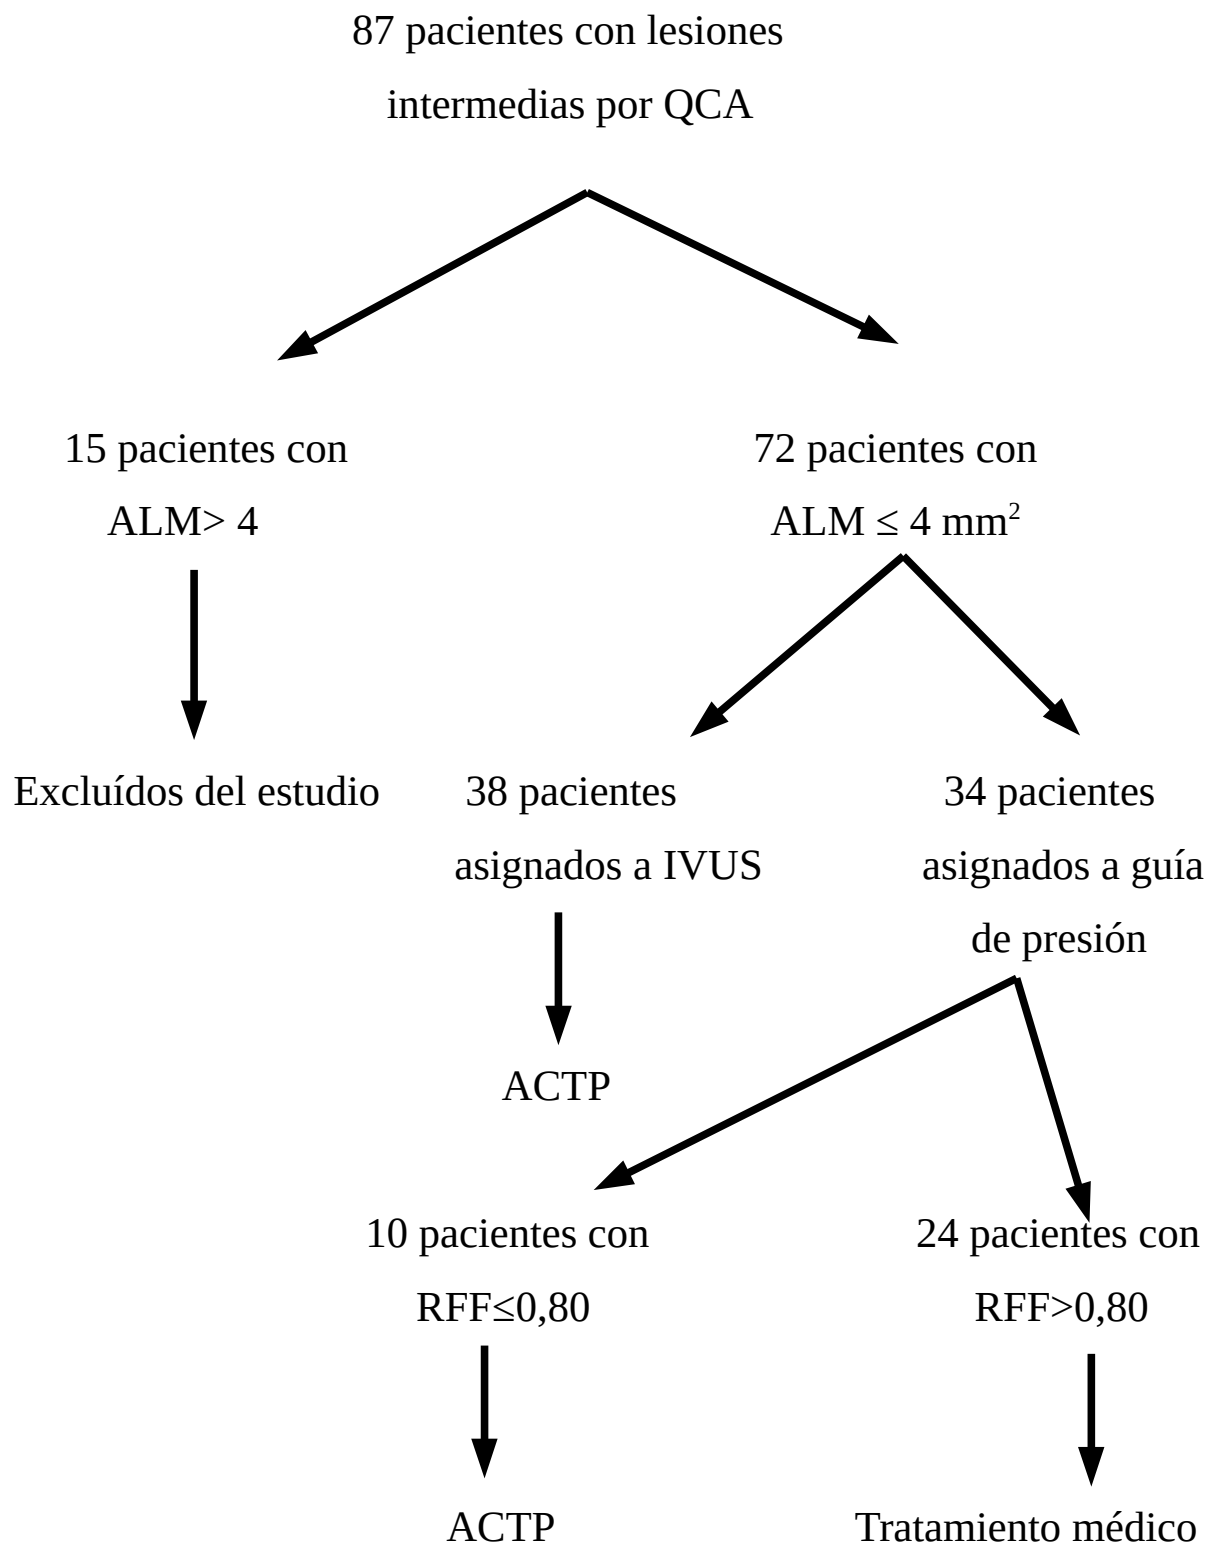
87 pacientes con lesiones intermedias por QCA

15 pacientes con ALM> 4

72 pacientes con ALM $\leq$ 4 mm$^2$

Excluídos del estudio

38 pacientes asignados a IVUS

34 pacientes asignados a guía de presión

ACTP

10 pacientes con RFF$\leq$0,80

24 pacientes con RFF>0,80

ACTP

Tratamiento médico